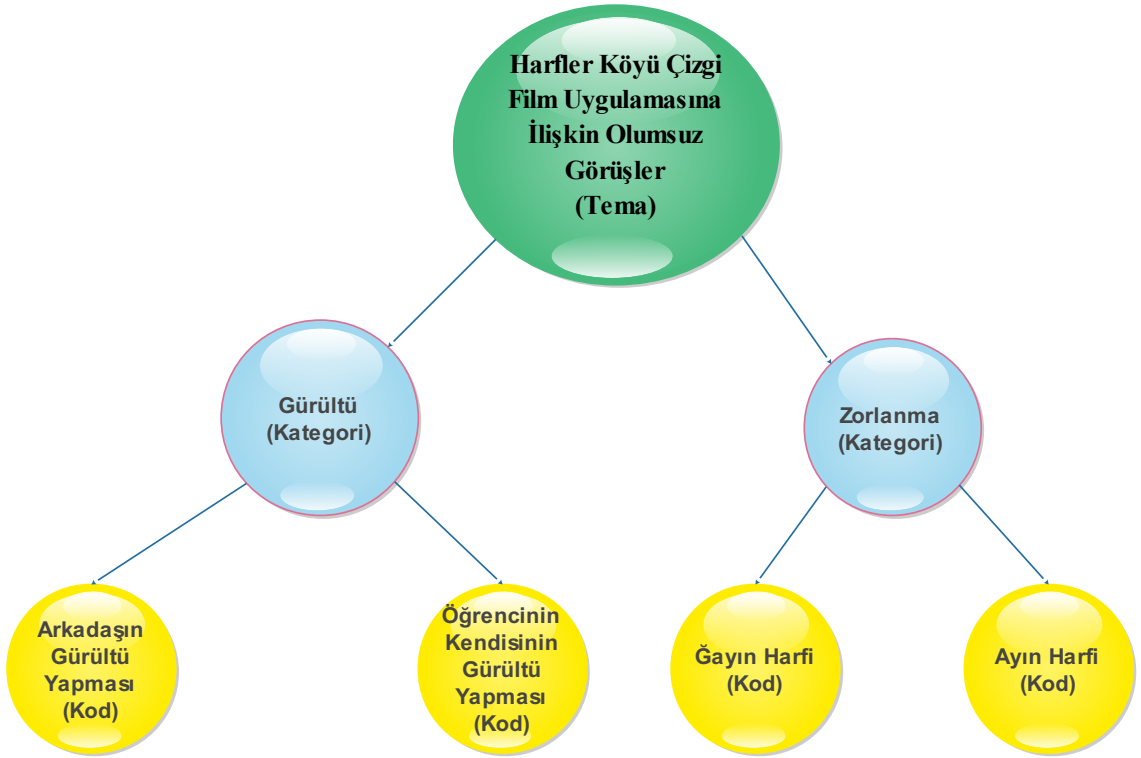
Harfler Köyü Çizgi Film Uygulamasına İlişkin Olumsuz Görüşler (Tema)

Gürültü (Kategori)

Zorlanma (Kategori)

Arkadaşın Gürültü Yapması (Kod)

Öğrencinin Kendisinin Gürültü Yapması (Kod)

Ğayın Harfi (Kod)

Ayın Harfi (Kod)